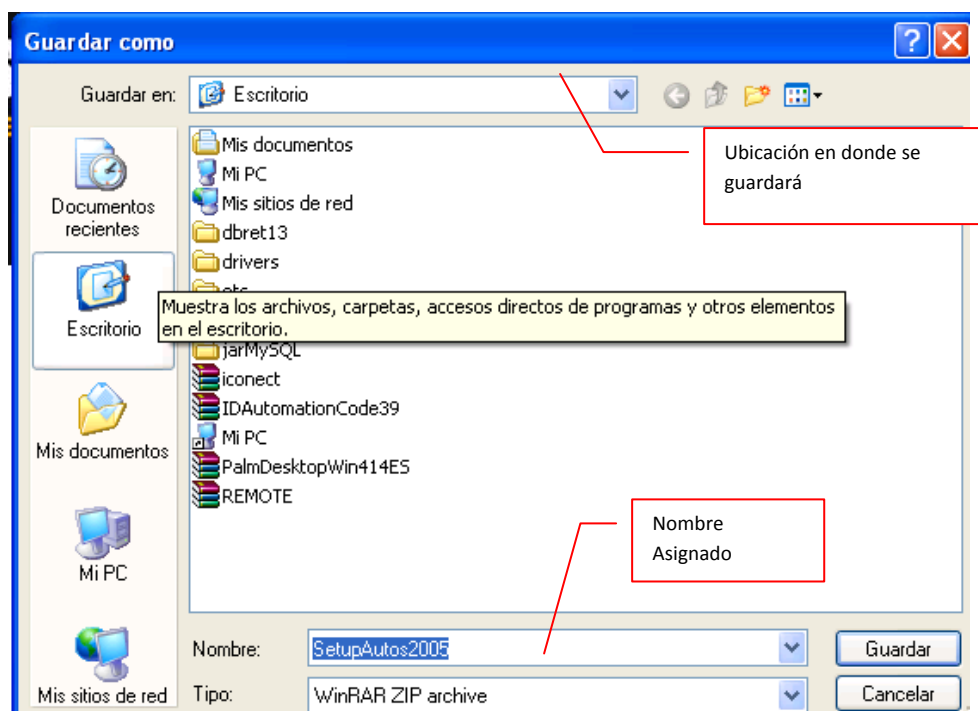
Guardar como

Guardar en: Escritorio

Ubicación en donde se guardará

Documentos recientes

Escritorio

Mis documentos

Mi PC

Mis sitios de red

Mis documentos
Mi PC
Mis sitios de red
dbret13
drivers
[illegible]
Muestra los archivos, carpetas, accesos directos de programas y otros elementos en el escritorio.
jarMySQL
iconect
IDAutomationCode39
Mi PC
PalmDesktopWin414ES
REMOTE

Nombre Asignado

Nombre: SetupAutos2005
Tipo: WinRAR ZIP archive

Guardar
Cancelar